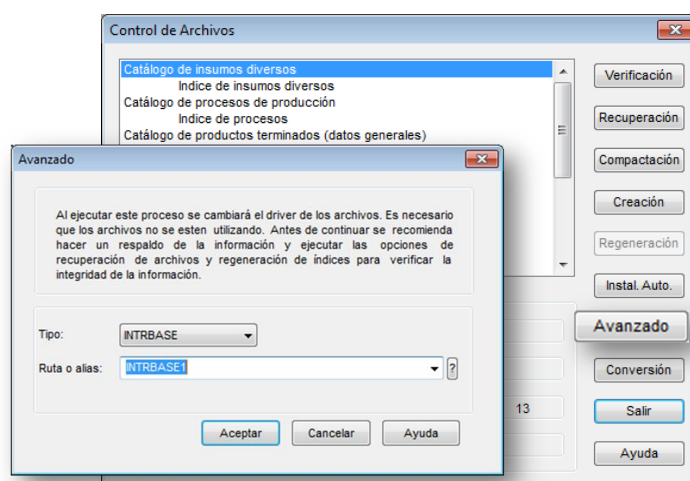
Control de Archivos

Catálogo de insumos diversos
Indice de insumos diversos
Catálogo de procesos de producción
Indice de procesos
Catálogo de productos terminados (datos generales)

Verificación
Recuperación
Compactación
Creación
Regeneración
Instal. Auto.
Avanzado
Conversión
Salir
Ayuda

13

Avanzado

Al ejecutar este proceso se cambiará el driver de los archivos. Es necesario que los archivos no se esten utilizando. Antes de continuar se recomienda hacer un respaldo de la información y ejecutar las opciones de recuperación de archivos y regeneración de índices para verificar la integridad de la información.

Tipo: INTRBASE
Ruta o alias: INTRBASE1 ?

Aceptar
Cancelar
Ayuda